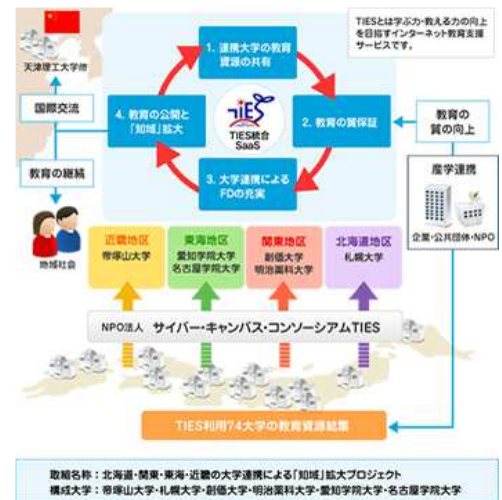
天津理工大学院

TIESとは学ぶ力・教える力の向上を目指すインターネット教育支援サービスです。

1. 連携大学の教育資源の共有

2. 教育の質保証

3. 大学連携によるFDの充実

4. 教育の公開と「知域」拡大

TIES
TIES統合SaaS

国際交流

教育の継続

地域社会

教育の質の向上

産学連携

企業・公共団体・NPO

近畿地区
帝塚山大学

東海地区
愛知学院大学
名古屋学院大学

関東地区
創価大学
明治薬科大学

北海道地区
札幌大学

NPO法人 サイバー・キャンパス・コンソーシアムTIES

TIES利用74大学の教育資源結集

取組名称：北海道・関東・東海・近畿の大学連携による「知域」拡大プロジェクト
構成大学：帝塚山大学・札幌大学・創価大学・明治薬科大学・愛知学院大学・名古屋学院大学